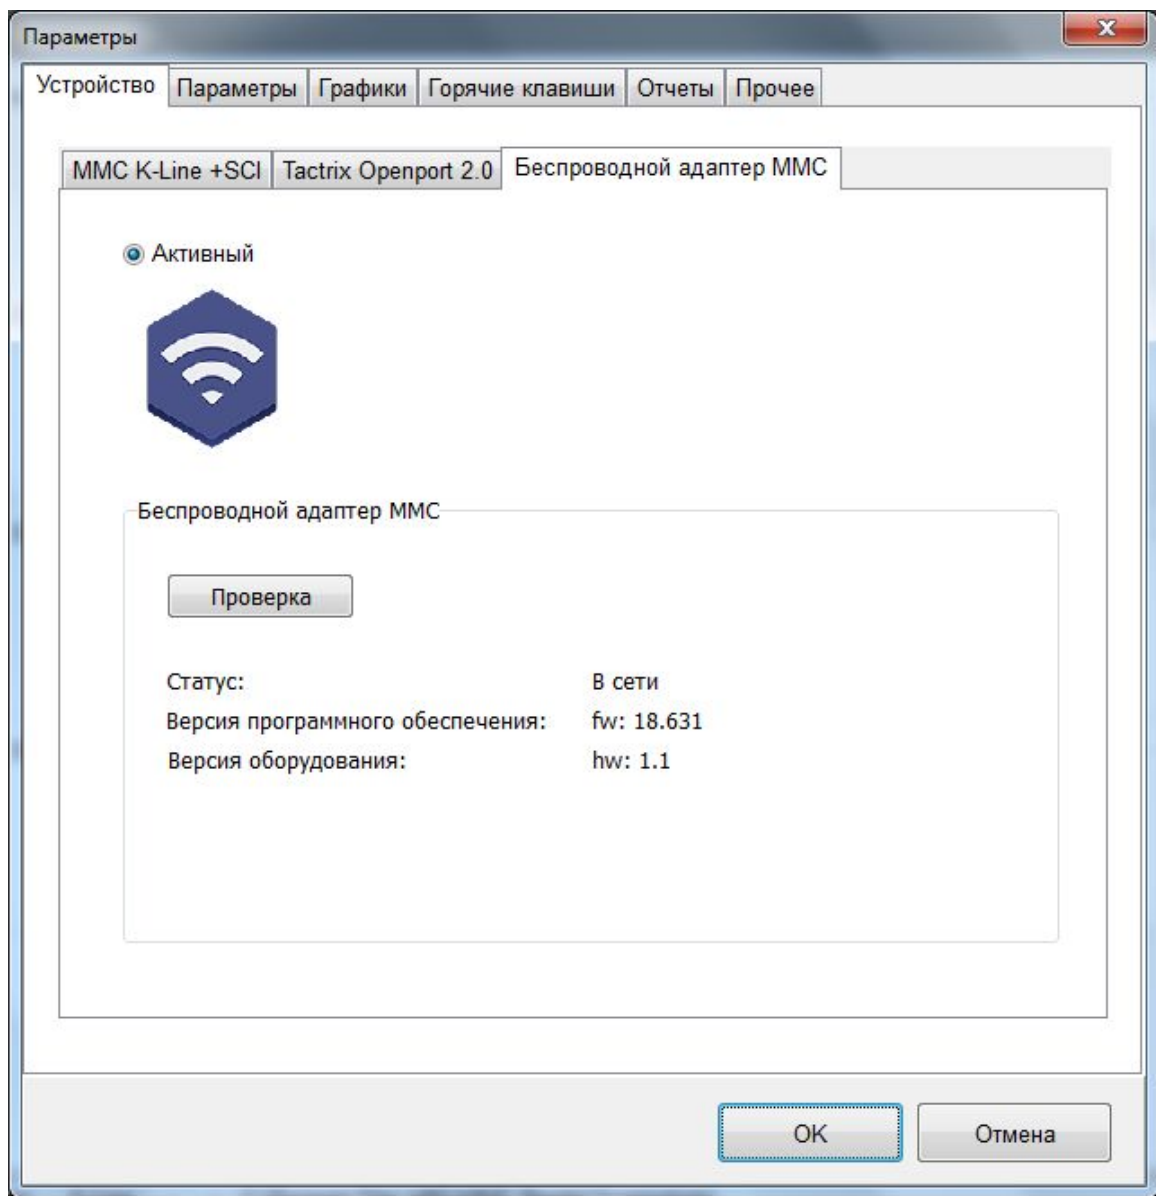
Параметры

Устройство | Параметры | Графики | Горячие клавиши | Отчеты | Прочее

MMC K-Line +SCI | Tactrix Openport 2.0 | Беспроводной адаптер MMC

Активный

Беспроводной адаптер MMC

Проверка

Статус: В сети
Версия программного обеспечения: fw: 18.631
Версия оборудования: hw: 1.1

OK
Отмена